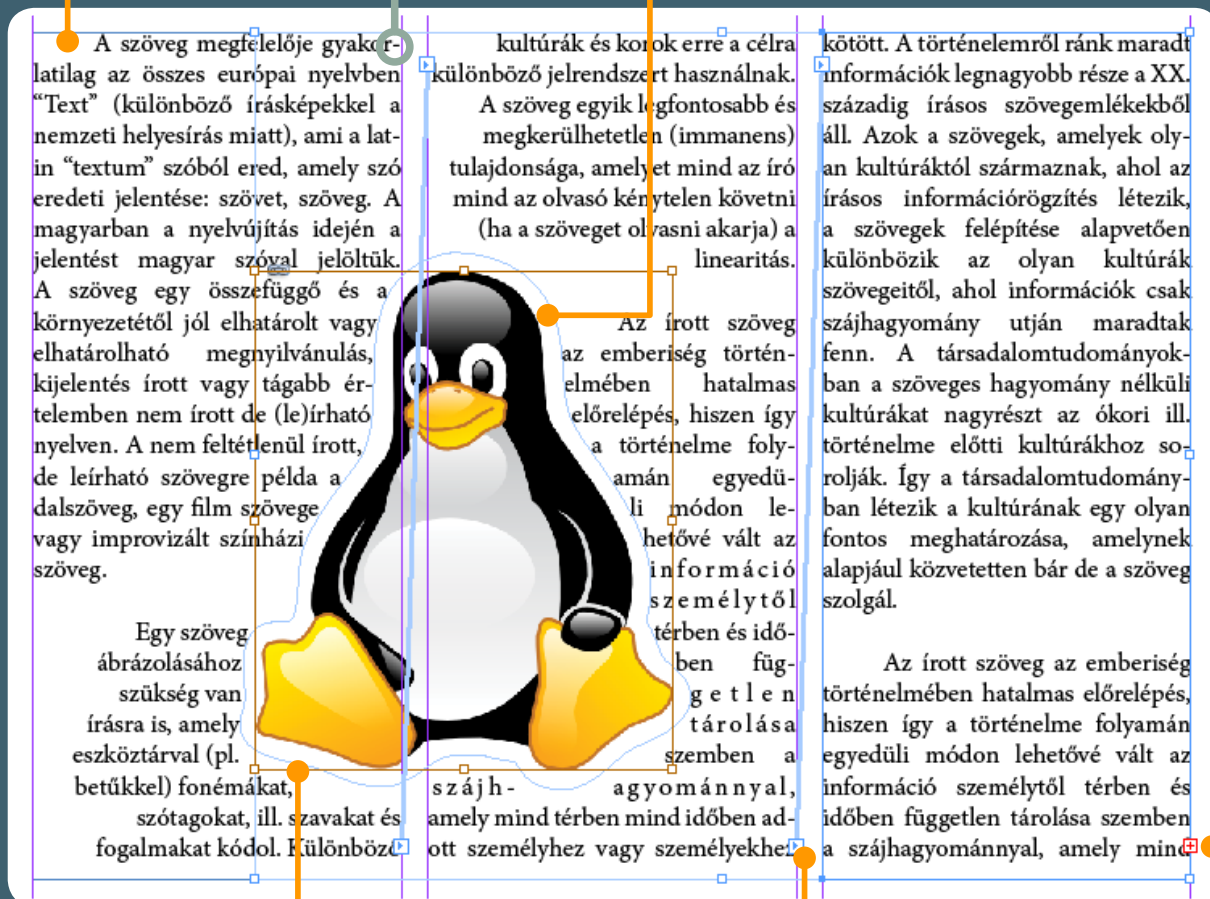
A szöveg megfelelője gyakorlatilag az összes európai nyelvben “Text” (különböző írásképekkel a nemzeti helyesírás miatt), ami a latin “textum” szóból ered, amely szó eredeti jelentése: szövet, szöveg. A magyarban a nyelvújítás idején a jelentést magyar szóval jelöltük. A szöveg egy összefüggő és a környezetétől jól elhatárolt vagy elhatárolható megnyilvánulás, kijelentés írott vagy tágabb értelemben nem írott de (le)írható nyelven. A nem feltétlenül írott, de leírható szövegre példa a dalszöveg, egy film szövege vagy improvizált színházi szöveg.

Egy szöveg ábrázolásához szükség van írásra is, amely eszköztárval (pl. betűkkel) fonémákat, szótagokat, ill. szavakat és fogalmakat kódol. Különböző

kultúrák és korok erre a célra különböző jelrendszert használnak. A szöveg egyik legfontosabb és megkerülhetetlen (immanens) tulajdonsága, amelyet mind az író mind az olvasó kénytelen követni (ha a szöveget olvasni akarja) a linearitás.

Az írott szöveg az emberiség történelmében hatalmas előrelépés, hiszen így a történelme folyamán egyedüli módon lehetővé vált az információ személytől térben és időben független tárolása szemben a szájhagyománnyal, amely mind térben mind időben adott személyhez vagy személyekhez

kötött. A történelemről ránk maradt információk legnagyobb része a XX. századig írásos szövegemlékekből áll. Azok a szövegek, amelyek olyan kultúráktól származnak, ahol az írásos információrögzítés létezik, a szövegek felépítése alapvetően különbözik az olyan kultúrák szövegeitől, ahol információk csak szájhagyomány utján maradtak fenn. A társadalomtudományokban a szöveges hagyomány nélküli kultúrákat nagyrészt az ókori ill. történelme előtti kultúrákhoz sorolják. Így a társadalomtudományban létezik a kultúrának egy olyan fontos meghatározása, amelynek alapjául közvetetten bár de a szöveg szolgál.

Az írott szöveg az emberiség történelmében hatalmas előrelépés, hiszen így a történelme folyamán egyedüli módon lehetővé vált az információ személytől térben és időben független tárolása szemben a szájhagyománnyal, amely mind